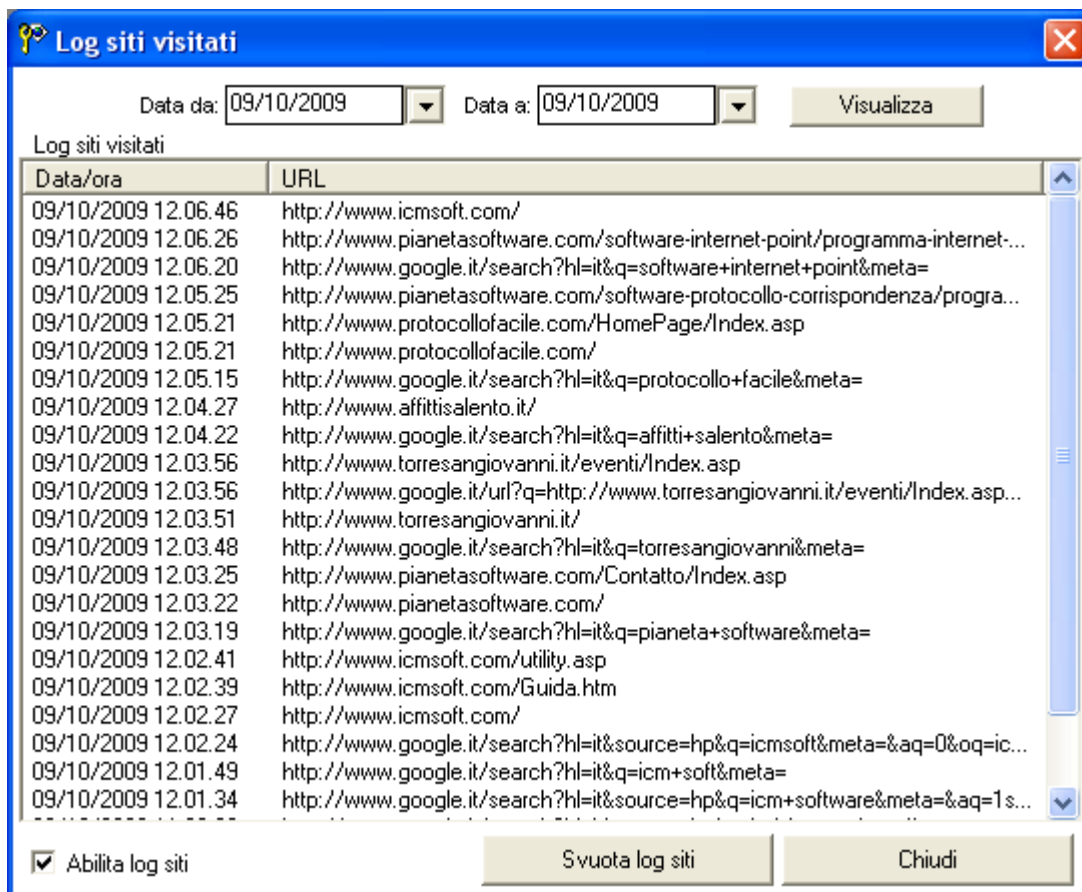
Log siti visitati

Data da: 09/10/2009 Data a: 09/10/2009 Visualizza

Log siti visitati

| Data/ora | URL |
|---|---|
| 09/10/2009 12.06.46 | http://www.icmsoft.com/ |
| 09/10/2009 12.06.26 | http://www.pianetasoftware.com/software-internet-point/programma-internet-... |
| 09/10/2009 12.06.20 | http://www.google.it/search?hl=it&q=software+internet+point&meta= |
| 09/10/2009 12.05.25 | http://www.pianetasoftware.com/software-protocollo-corrispondenza/progra... |
| 09/10/2009 12.05.21 | http://www.protocollofacile.com/HomePage/Index.asp |
| 09/10/2009 12.05.21 | http://www.protocollofacile.com/ |
| 09/10/2009 12.05.15 | http://www.google.it/search?hl=it&q=protocollo+facile&meta= |
| 09/10/2009 12.04.27 | http://www.affittisalento.it/ |
| 09/10/2009 12.04.22 | http://www.google.it/search?hl=it&q=affitti+salento&meta= |
| 09/10/2009 12.03.56 | http://www.torresangiovanni.it/eventi/Index.asp |
| 09/10/2009 12.03.56 | http://www.google.it/url?q=http://www.torresangiovanni.it/eventi/Index.asp... |
| 09/10/2009 12.03.51 | http://www.torresangiovanni.it/ |
| 09/10/2009 12.03.48 | http://www.google.it/search?hl=it&q=torresangiovanni&meta= |
| 09/10/2009 12.03.25 | http://www.pianetasoftware.com/Contatto/Index.asp |
| 09/10/2009 12.03.22 | http://www.pianetasoftware.com/ |
| 09/10/2009 12.03.19 | http://www.google.it/search?hl=it&q=pianeta+software&meta= |
| 09/10/2009 12.02.41 | http://www.icmsoft.com/utility.asp |
| 09/10/2009 12.02.39 | http://www.icmsoft.com/Guida.htm |
| 09/10/2009 12.02.27 | http://www.icmsoft.com/ |
| 09/10/2009 12.02.24 | http://www.google.it/search?hl=it&source=hp&q=icmsoft&meta=&aq=0&oq=ic... |
| 09/10/2009 12.01.49 | http://www.google.it/search?hl=it&q=icm+soft&meta= |
| 09/10/2009 12.01.34 | http://www.google.it/search?hl=it&source=hp&q=icm+software&meta=&aq=1s... |
| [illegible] | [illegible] |

Abilita log siti Svuota log siti Chiudi